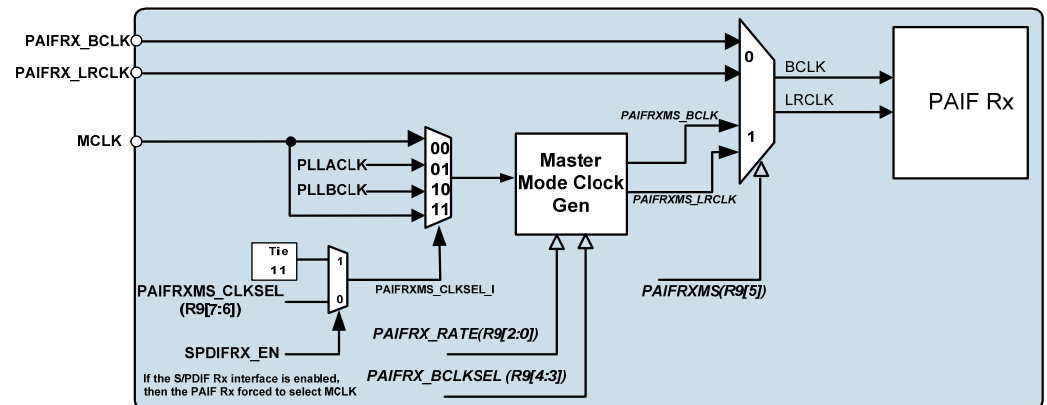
PAIFRX_BCLK
PAIFRX_LRCLK
MCLK
0
1
BCLK
LRCLK
PAIF Rx
PAIFRXMS_BCLK
PAIFRXMS_LRCLK
00
01
10
11
PLLACLK
PLLBCLK
Master Mode Clock Gen
Tie 11
1
0
PAIFRXMS_CLKSEL (R9[7:6])
PAIFRXMS_CLKSEL_I
SPDIFRX_EN
If the S/PDIF Rx interface is enabled, then the PAIF Rx forced to select MCLK
PAIFRX_RATE(R9[2:0])
PAIFRX_BCLKSEL (R9[4:3])
PAIFRXMS(R9[5])